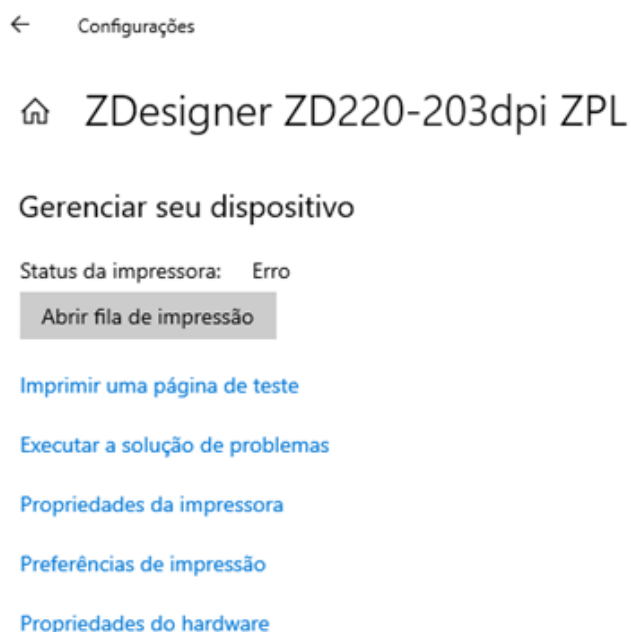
Configurações

ZDesigner ZD220-203dpi ZPL

Gerenciar seu dispositivo

Status da impressora: Erro

Abrir fila de impressão

Imprimir uma página de teste

Executar a solução de problemas

Propriedades da impressora

Preferências de impressão

Propriedades do hardware